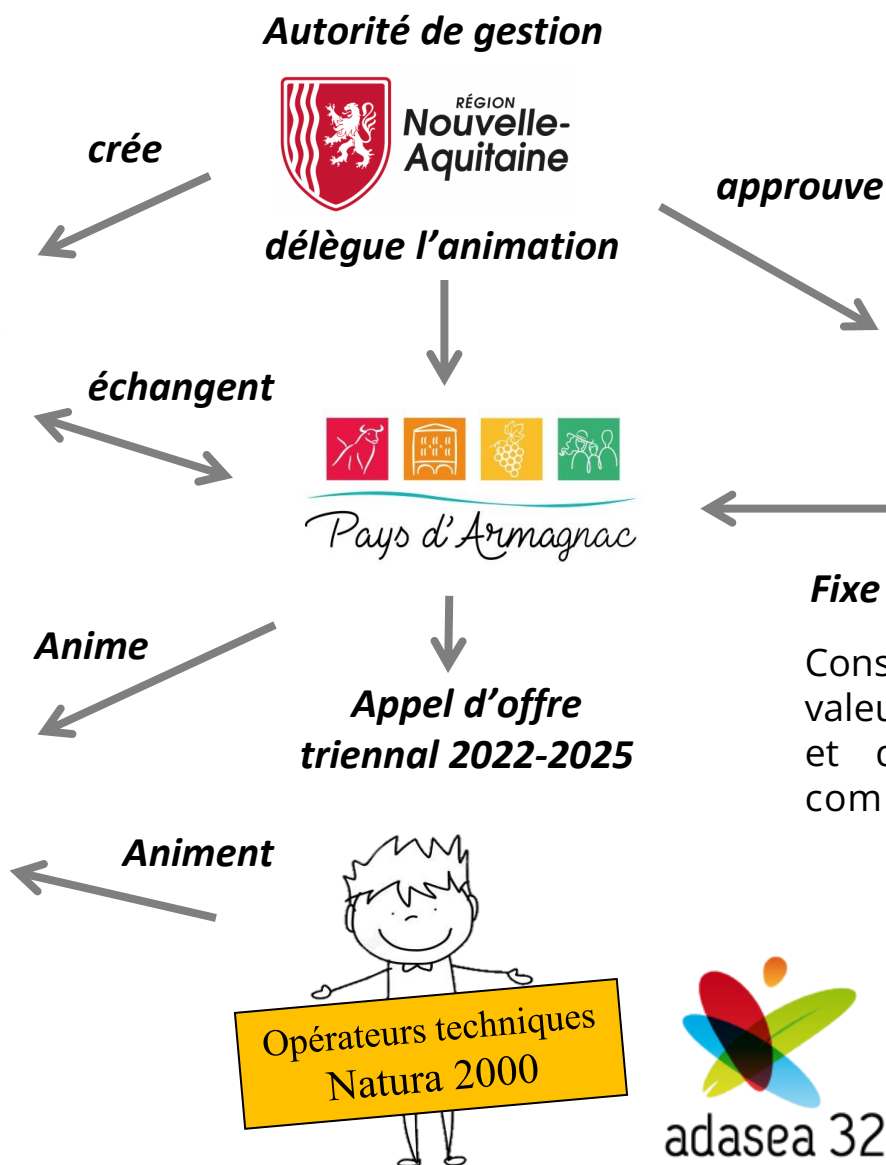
Autorité de gestion

RÉGION
Nouvelle-Aquitaine

crée

approuve

délègue l'animation

échangent

Pays d'Armagnac

Fixe

Anime

Cons
valeu
et c
com

Appel d'offre triennal 2022-2025

Animent

Opérateurs techniques Natura 2000

adasea 32